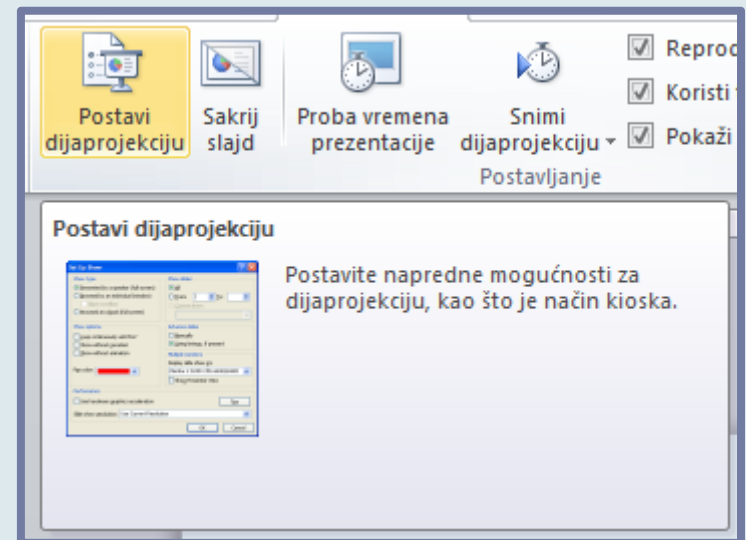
Postavi dijaprojekciju

Sakrij slajd

Proba vremena prezentacije

Snimi dijaprojekciju

Reproc

Koristi

Pokaži

Postavljanje

Postavi dijaprojekciju

Set Up Show

Postavite napredne mogućnosti za dijaprojekciju, kao što je način kioska.